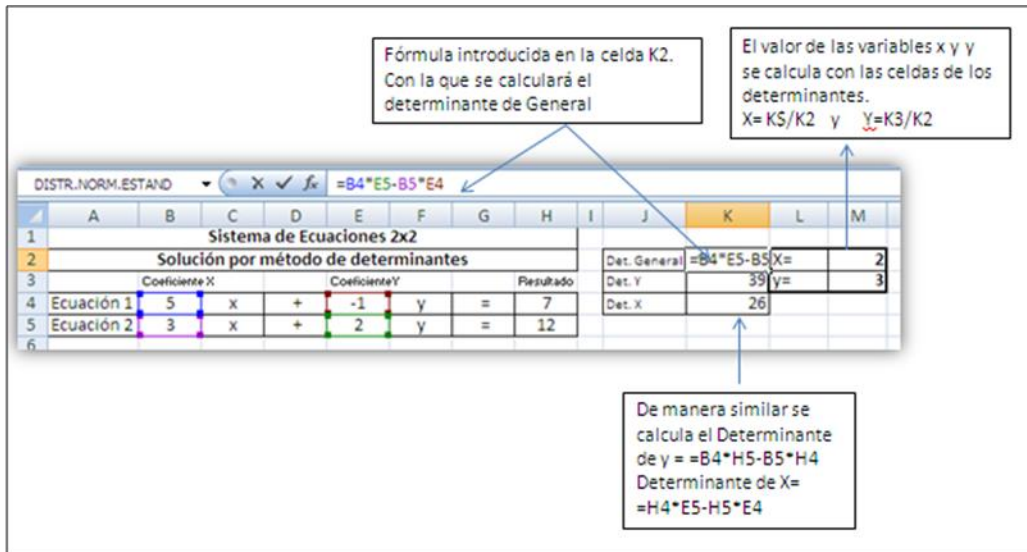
Fórmula introducida en la celda K2. Con la que se calculará el determinante de General

El valor de las variables x y y se calcula con las celdas de los determinantes.
X= K$/K2 y Y=K3/K2

DISTR.NORM.ESTAND $f_x$ =B4*E5-B5*E4

| | A | B | C | D | E | F | G | H | I | J | K | L | M |
|---|---|---|---|---|---|---|---|---|---|---|---|---|---|
| 1 | Sistema de Ecuaciones 2x2 | | | | | | | | | | | | |
| 2 | Solución por método de determinantes | | | | | | | | | Det. General | =B4*E5-B5 | X= | 2 |
| 3 | | Coeficiente X | | | CoeficienteY | | | Resultado | | Det. Y | 39 | y= | 3 |
| 4 | Ecuación 1 | 5 | x | + | -1 | y | = | 7 | | Det. X | 26 | | |
| 5 | Ecuación 2 | 3 | x | + | 2 | y | = | 12 | | | | | |
| 6 | | | | | | | | | | | | | |

De manera similar se calcula el Determinante de y = =B4*H5-B5*H4
Determinante de X= =H4*E5-H5*E4